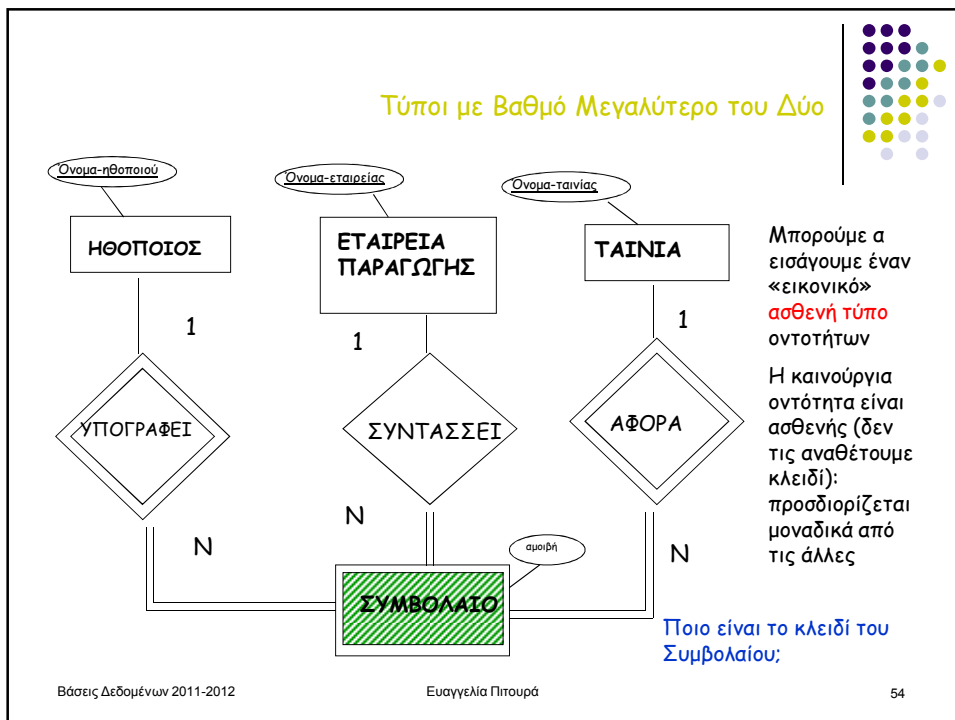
Τύποι με Βαθμό Μεγαλύτερο του Δύο

Όνομα-ηθοποιού

Όνομα-εταιρείας

Όνομα-ταινίας

ΗΘΟΠΟΙΟΣ

ΕΤΑΙΡΕΙΑ ΠΑΡΑΓΩΓΗΣ

ΤΑΙΝΙΑ

1

1

1

ΥΠΟΓΡΑΦΕΙ

ΣΥΝΤΑΣΣΕΙ

ΑΦΟΡΑ

N

N

N

αμοιβή

ΣΥΜΒΟΛΑΙΟ

Μπορούμε α εισάγουμε έναν «εικονικό» ασθενή τύπο οντοτήτων

Η καινούργια οντότητα είναι ασθενής (δεν τις αναθέτουμε κλειδί): προσδιορίζεται μοναδικά από τις άλλες

Ποιο είναι το κλειδί του Συμβολαίου;

Βάσεις Δεδομένων 2011-2012

Ευαγγελία Πιτουρά

54